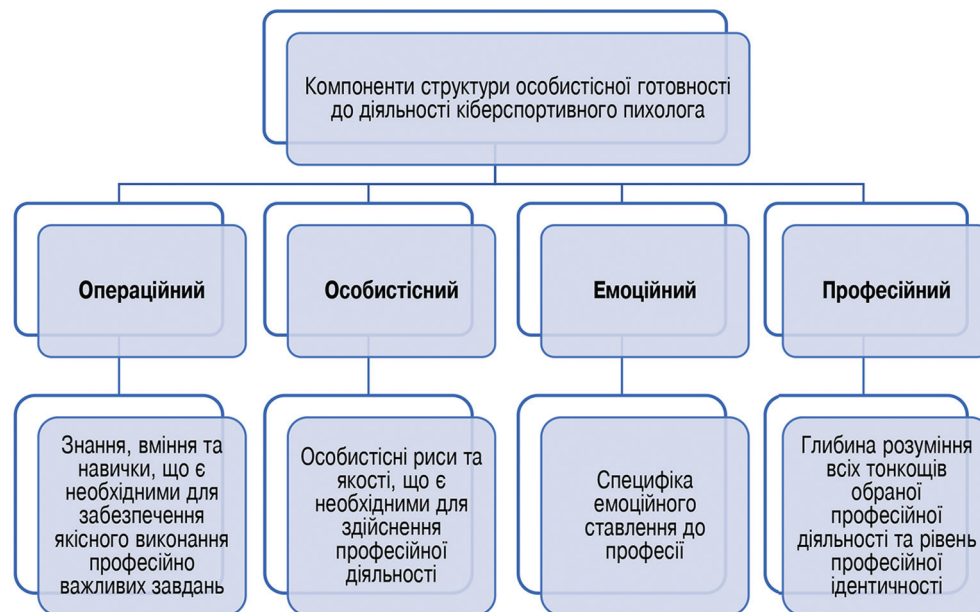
Компоненти структури особистісної готовності до діяльності кіберспортивного пихолога

Операційний

Особистісний

Емоційний

Професійний

Знання, вміння та навички, що є необхідними для забезпечення якісного виконання професійно важливих завдань

Особистісні риси та якості, що є необхідними для здійснення професійної діяльності

Специфіка емоційного ставлення до професії

Глибина розуміння всіх тонкощів обраної професійної діяльності та рівень професійної ідентичності